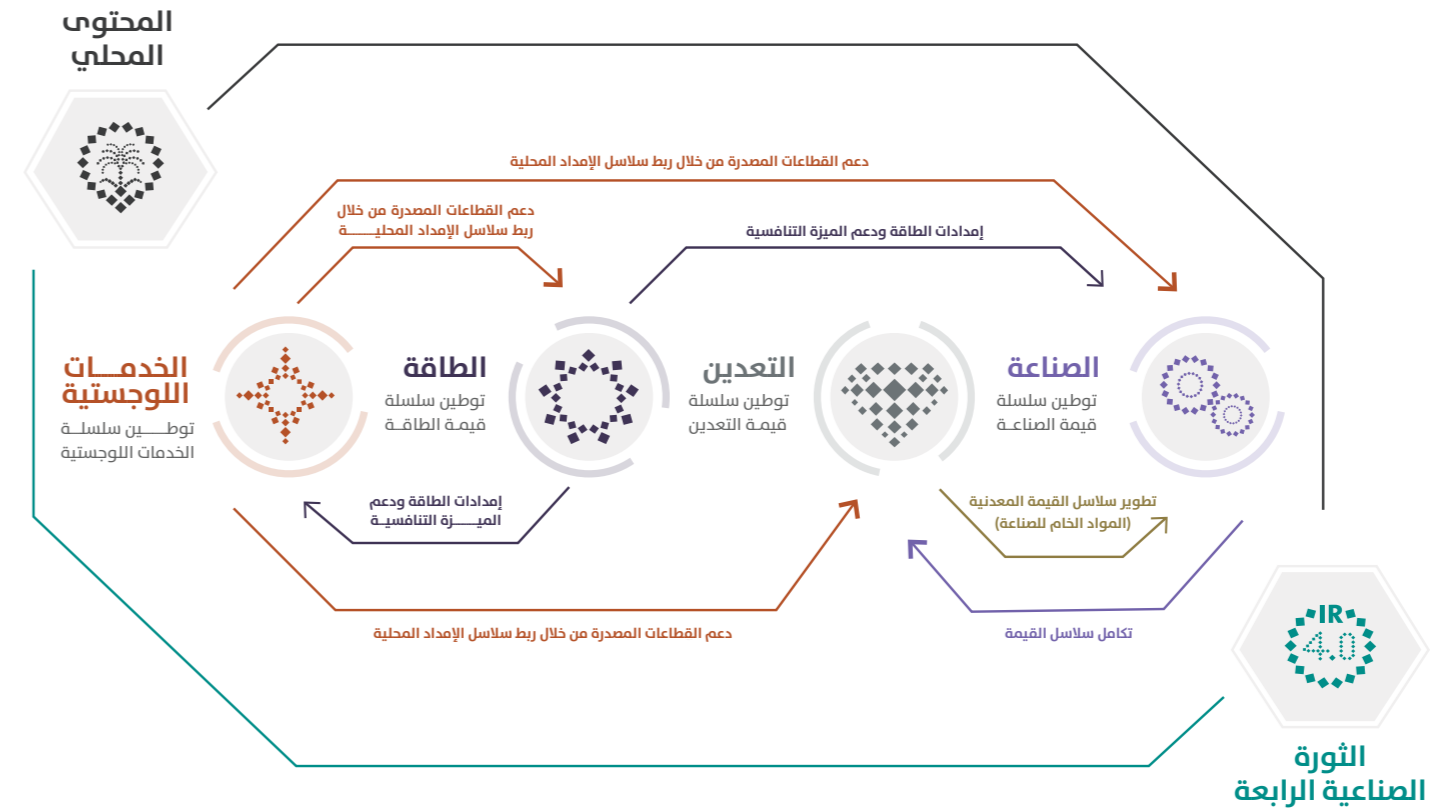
المحتوى المحلي

دعم القطاعات المصدرة من خلال ربط سلاسل الإمداد المحلية

دعم القطاعات المصدرة من خلال ربط سلاسل الإمداد المحليــــة

إمدادات الطاقة ودعم الميزة التنافسية

الخدمـات اللوجستية
توطـــين سلسلـة الخدمات اللوجستية

الطاقة
توطين سلسلة قيمـة الطاقـة

التعدين
توطين سلسلة قيمـة التعدين

الصناعة
توطين سلسلة قيمة الصناعة

إمدادات الطاقة ودعم الميـــزة التنافسيـة

تطوير سلاسل القيمة المعدنية (المواد الخام للصناعة)

دعم القطاعات المصدرة من خلال ربط سلاسل الإمداد المحلية

تكامل سلاسل القيمة

IR
4.0

الثورة الصناعية الرابعة